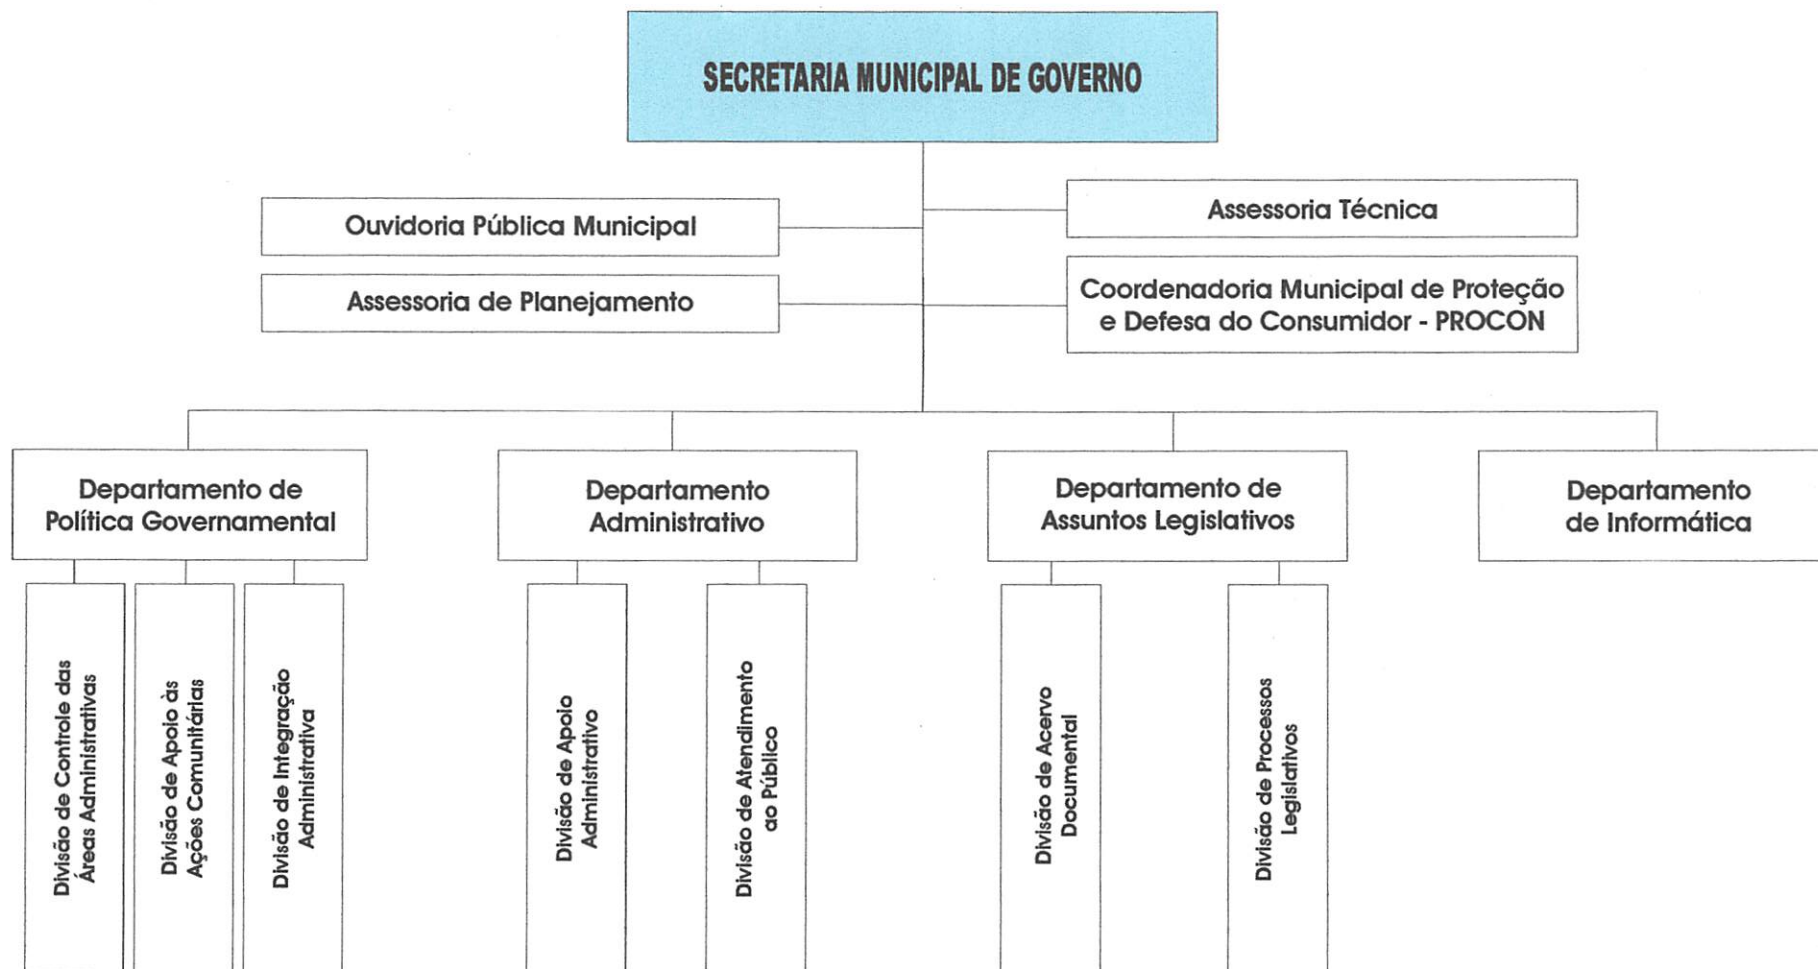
SECRETARIA MUNICIPAL DE GOVERNO

Ouvidoria Pública Municipal

Assessoria Técnica

Assessoria de Planejamento

Coordenadoria Municipal de Proteção e Defesa do Consumidor - PROCON

Departamento de Política Governamental

Departamento Administrativo

Departamento de Assuntos Legislativos

Departamento de Informática

Divisão de Controle das Áreas Administrativas

Divisão de Apoio às Ações Comunitárias

Divisão de Integração Administrativa

Divisão de Apoio Administrativo

Divisão de Atendimento ao Público

Divisão de Acervo Documental

Divisão de Processos Legislativos